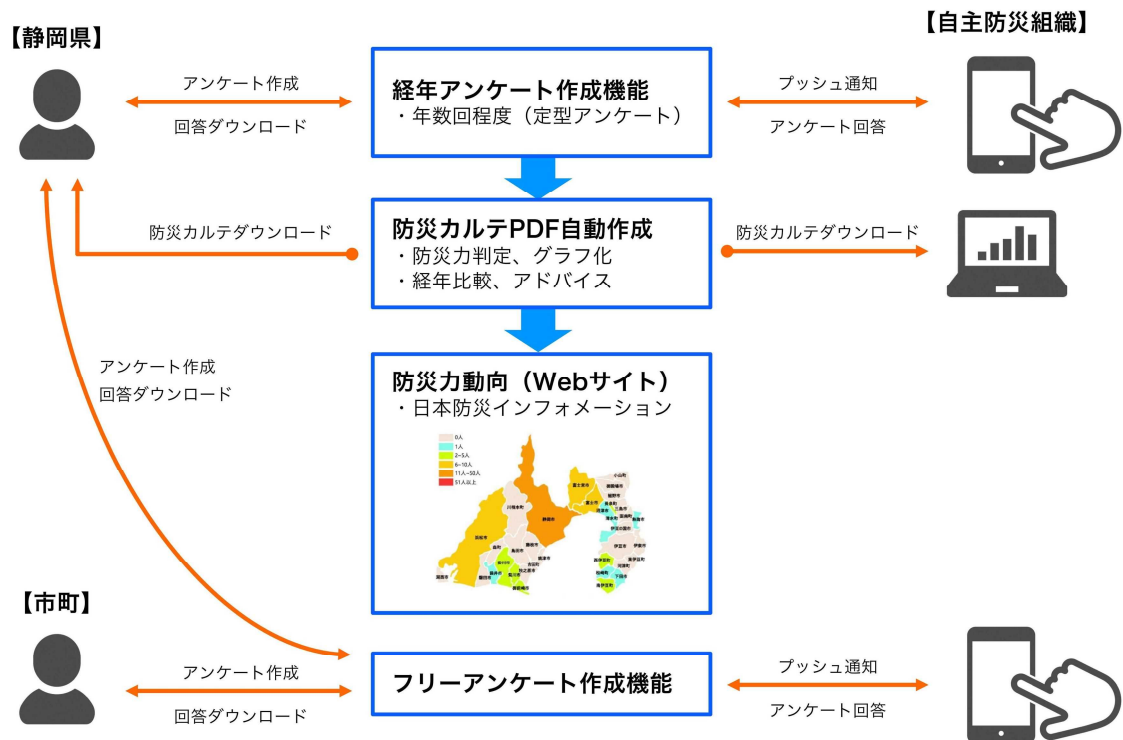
【静岡県】

【自主防災組織】

アンケート作成

回答ダウンロード

経年アンケート作成機能
・年数回程度（定型アンケート）

プッシュ通知

アンケート回答

防災カルテダウンロード

防災カルテPDF自動作成
・防災力判定、グラフ化
・経年比較、アドバイス

防災カルテダウンロード

アンケート作成

回答ダウンロード

防災力動向（Webサイト）
・日本防災インフォメーション

0人
1人
2~5人
6~10人
11人~50人
51人以上

【市町】

アンケート作成

回答ダウンロード

フリーアンケート作成機能

プッシュ通知

アンケート回答